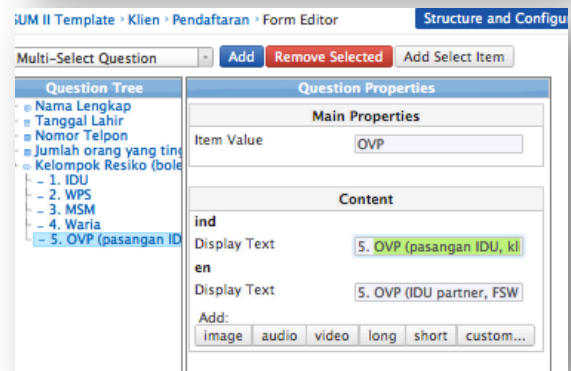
SUM II Template › Klien › Pendaftaran › Form Editor

Structure and Configur

Multi-Select Question

Add

Remove Selected

Add Select Item

Question Tree

Nama Lengkap

Tanggal Lahir

Nomor Telpon

Jumlah orang yang ting

Kelompok Resiko (bole

1. IDU

2. WPS

3. MSM

4. Waria

5. OVP (pasangan ID

Question Properties

Main Properties

Item Value

OVP

Content

ind

Display Text

5. OVP (pasangan IDU, kl

en

Display Text

5. OVP (IDU partner, FSW

Add:

image

audio

video

long

short

custom...